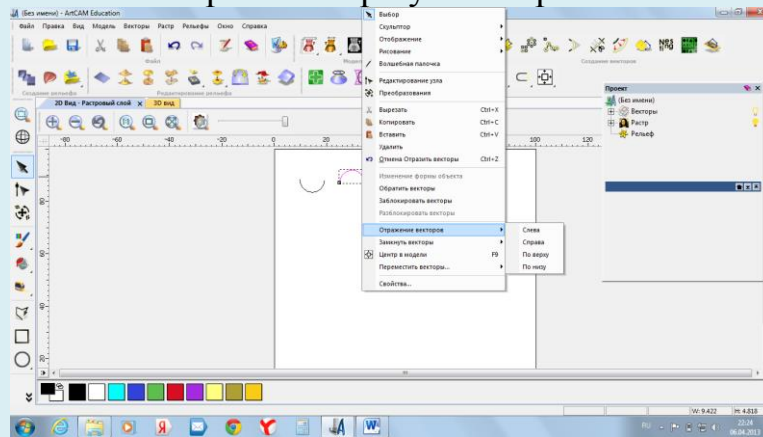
(Без имени) - ArtCAM Education

Файл Правка Вид Модель Векторы Растр Рельефы Окно Справка

Файл

Создание рельефа

Редактирование рельефа

Создание векторов

3D Вид - Растровый слой 3D вид

-80 -60 -40 -20 0 20 100 120

Выбор
Скульптор
Отображение
Рисование
Волшебная палочка
Редактирование узла
Преобразования
Вырезать Ctrl+X
Копировать Ctrl+C
Вставить Ctrl+V
Удалить
Отмена Отразить векторы Ctrl+Z
Изменение формы объекта
Обратить векторы
Заблокировать векторы
Разблокировать векторы
Отражение векторов
Замкнуть векторы
Центр в модели F9
Переместить векторы...
Свойства...

Слева
Справа
По верху
По низу

Проект
(Без имени)
Векторы
Растр
Рельеф

W: 9.422 H: 4.818

RU 22:24 06.04.2013